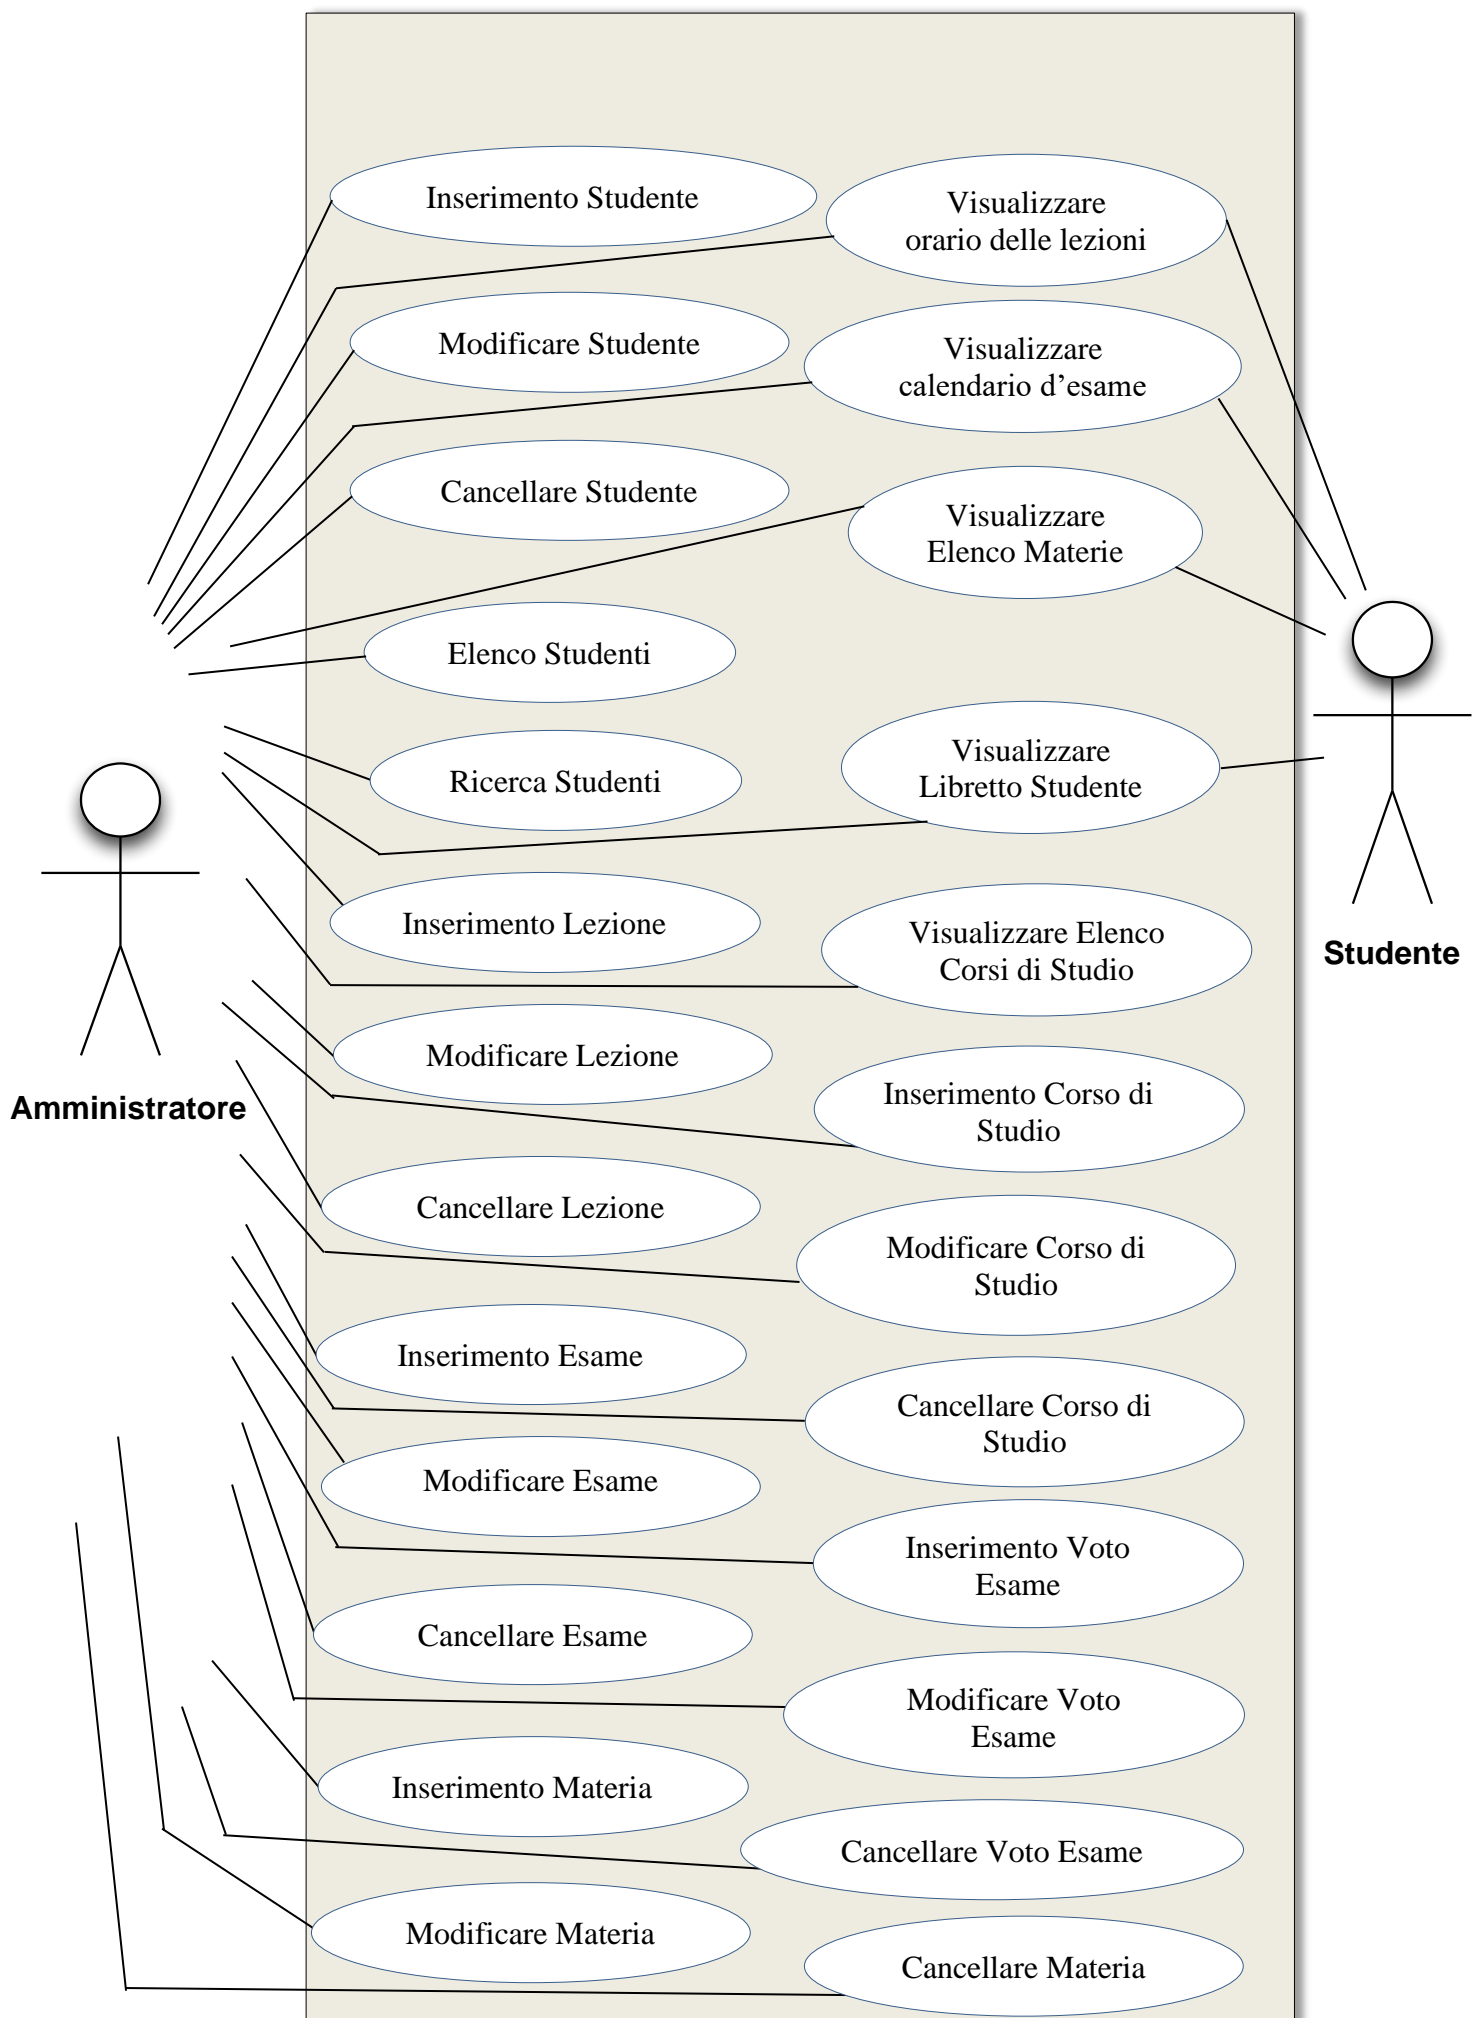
Inserimento Studente

Visualizzare orario delle lezioni

Modificare Studente

Visualizzare calendario d’esame

Cancellare Studente

Visualizzare Elenco Materie

Elenco Studenti

Ricerca Studenti

Visualizzare Libretto Studente

Inserimento Lezione

Visualizzare Elenco Corsi di Studio

Modificare Lezione

Inserimento Corso di Studio

Cancellare Lezione

Modificare Corso di Studio

Inserimento Esame

Cancellare Corso di Studio

Modificare Esame

Inserimento Voto Esame

Cancellare Esame

Modificare Voto Esame

Inserimento Materia

Cancellare Voto Esame

Modificare Materia

Cancellare Materia

Amministratore

Studente